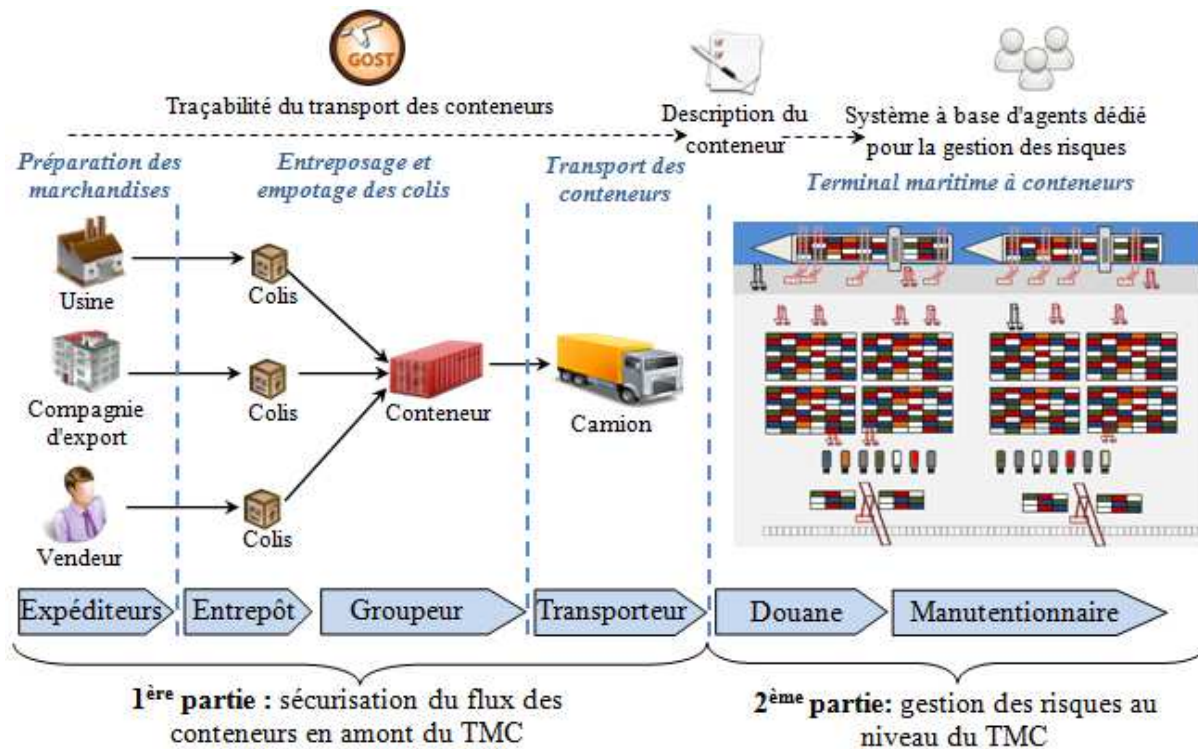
GOST

Traçabilité du transport des conteneurs

Description du conteneur

Système à base d'agents dédié pour la gestion des risques

Préparation des marchandises

Entreposage et empotage des colis

Transport des conteneurs

Terminal maritime à conteneurs

Usine

Colis

Compagnie d'export

Colis

Conteneur

Camion

Vendeur

Colis

Expéditeurs

Entrepôt

Groupeur

Transporteur

Douane

Manutentionnaire

1$^{ère}$ partie : sécurisation du flux des conteneurs en amont du TMC

2$^{ème}$ partie: gestion des risques au niveau du TMC